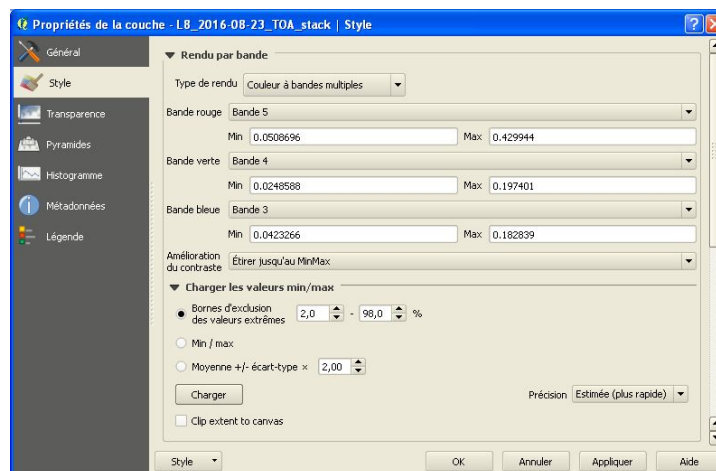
Propriétés de la couche - L8_2016-08-23_TOA_stack | Style

Général
Style
Transparence
Pyramides
Histogramme
Métadonnées
Légende

Rendu par bande

Type de rendu Couleur à bandes multiples

Bande rouge Bande 5
Min 0.0508696 Max 0.429944

Bande verte Bande 4
Min 0.0248588 Max 0.197401

Bande bleue Bande 3
Min 0.0423266 Max 0.182839

Amélioration du contraste Étirer jusqu'au MinMax

Charger les valeurs min/max

Bornes d'exclusion des valeurs extrêmes 2,0 - 98,0 %

Min / max

Moyenne +/- écart-type × 2,00

Charger

Précision Estimée (plus rapide)

Clip extent to canvas

Style OK Annuler Appliquer Aide